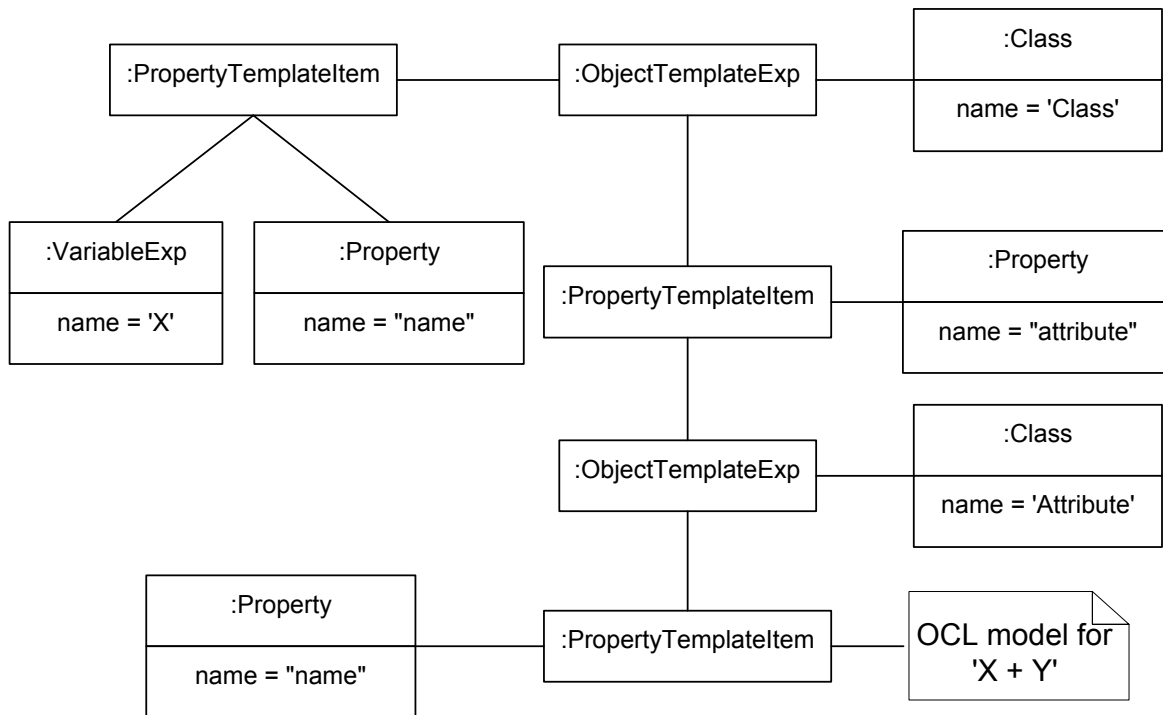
:PropertyTemplateItem

:ObjectTemplateExp

:Class

name = 'Class'

:VariableExp

name = 'X'

:Property

name = "name"

:PropertyTemplateItem

:Property

name = "attribute"

:ObjectTemplateExp

:Class

name = 'Attribute'

:Property

name = "name"

:PropertyTemplateItem

OCL model for 'X + Y'